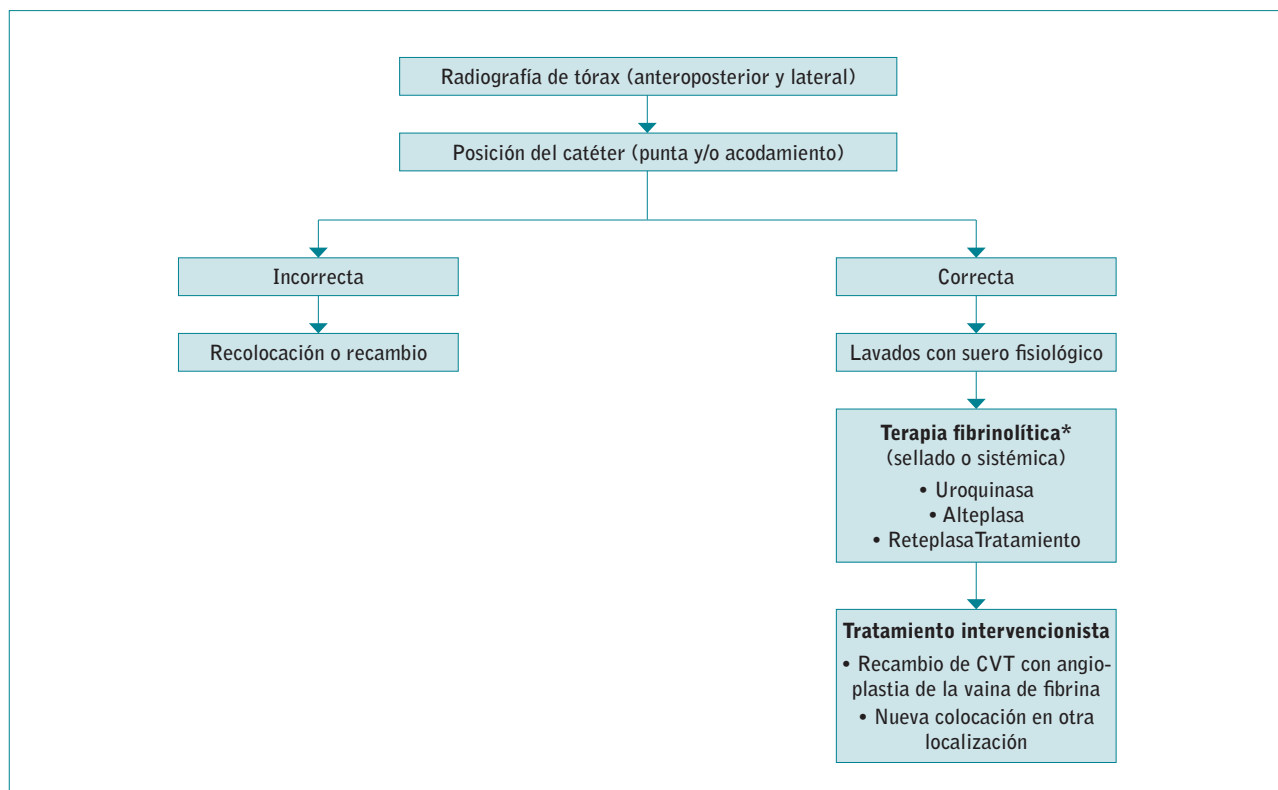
Radiografía de tórax (anteroposterior y lateral)

Posición del catéter (punta y/o acodamiento)

Incorrecta

Recolocación o recambio

Correcta

Lavados con suero fisiológico

Terapia fibrinolítica*
(sellado o sistémica)
• Uroquinasa
• Alteplasa
• ReteplasaTratamiento

Tratamiento intervencionista
• Recambio de CVT con angioplastia de la vaina de fibrina
• Nueva colocación en otra localización